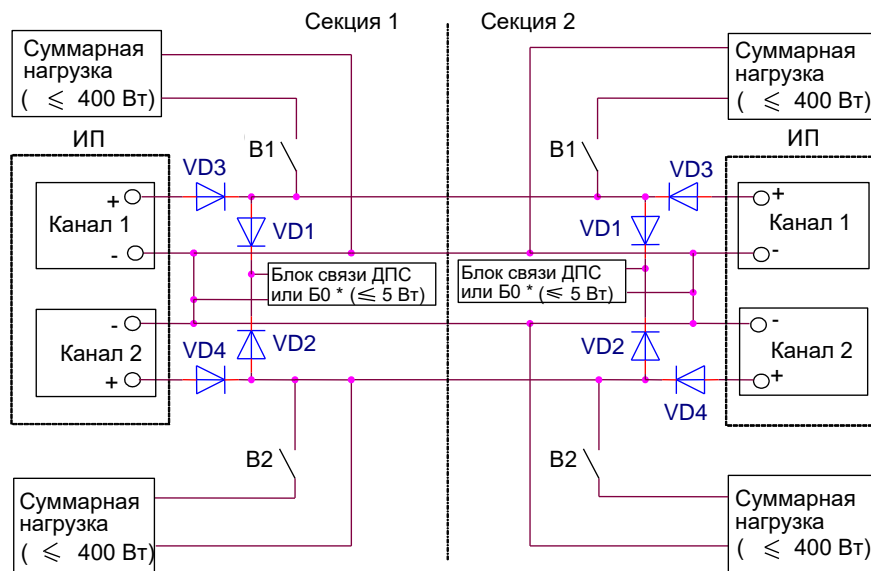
Секция 1

Секция 2

Суммарная нагрузка ( $\leqslant$ 400 Вт)

Суммарная нагрузка ( $\leqslant$ 400 Вт)

ИП

B1

B1

ИП

VD3

VD3

+

+

Канал 1

Канал 1

VD1

VD1

-

-

Блок связи ДПС или Б0 * ($\leqslant$ 5 Вт)

Блок связи ДПС или Б0 * ($\leqslant$ 5 Вт)

-

-

Канал 2

Канал 2

VD4

VD2

VD2

+

+

VD4

B2

B2

Суммарная нагрузка ( $\leqslant$ 400 Вт)

Суммарная нагрузка ( $\leqslant$ 400 Вт)